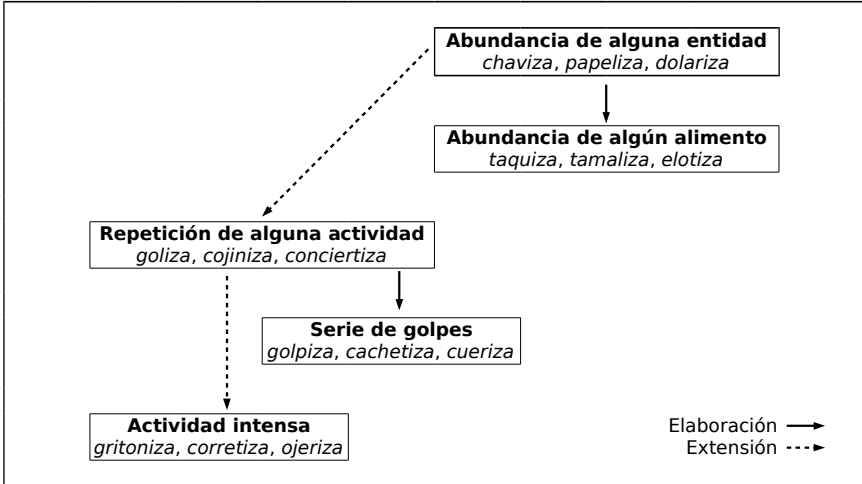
**Abundancia de alguna entidad**
*chaviza, papeliza, dolariza*

**Abundancia de algún alimento**
*taquiza, tamaliza, elotiza*

**Repetición de alguna actividad**
*goliza, cojiniza, conciertiza*

**Serie de golpes**
*golpiza, cachetiza, cueriza*

**Actividad intensa**
*gritoniza, corretiza, ojeriza*

Elaboración
Extensión